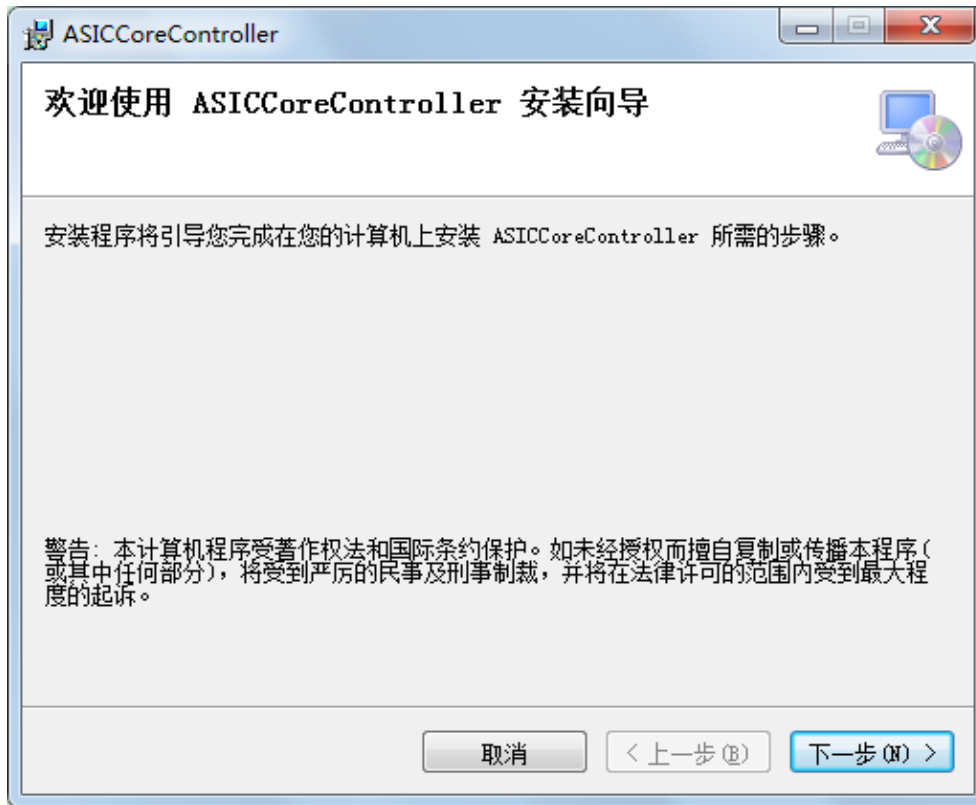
ASICCoreController

欢迎使用 ASICCoreController 安装向导

安装程序将引导您完成在您的计算机上安装 ASICCoreController 所需的步骤。

警告：本计算机程序受著作权法和国际条约保护。如未经授权而擅自复制或传播本程序(或其中任何部分)，将受到严厉的民事及刑事制裁，并将在法律许可的范围内受到最大程度的起诉。

取消

< 上一步(B)

下一步(N) >